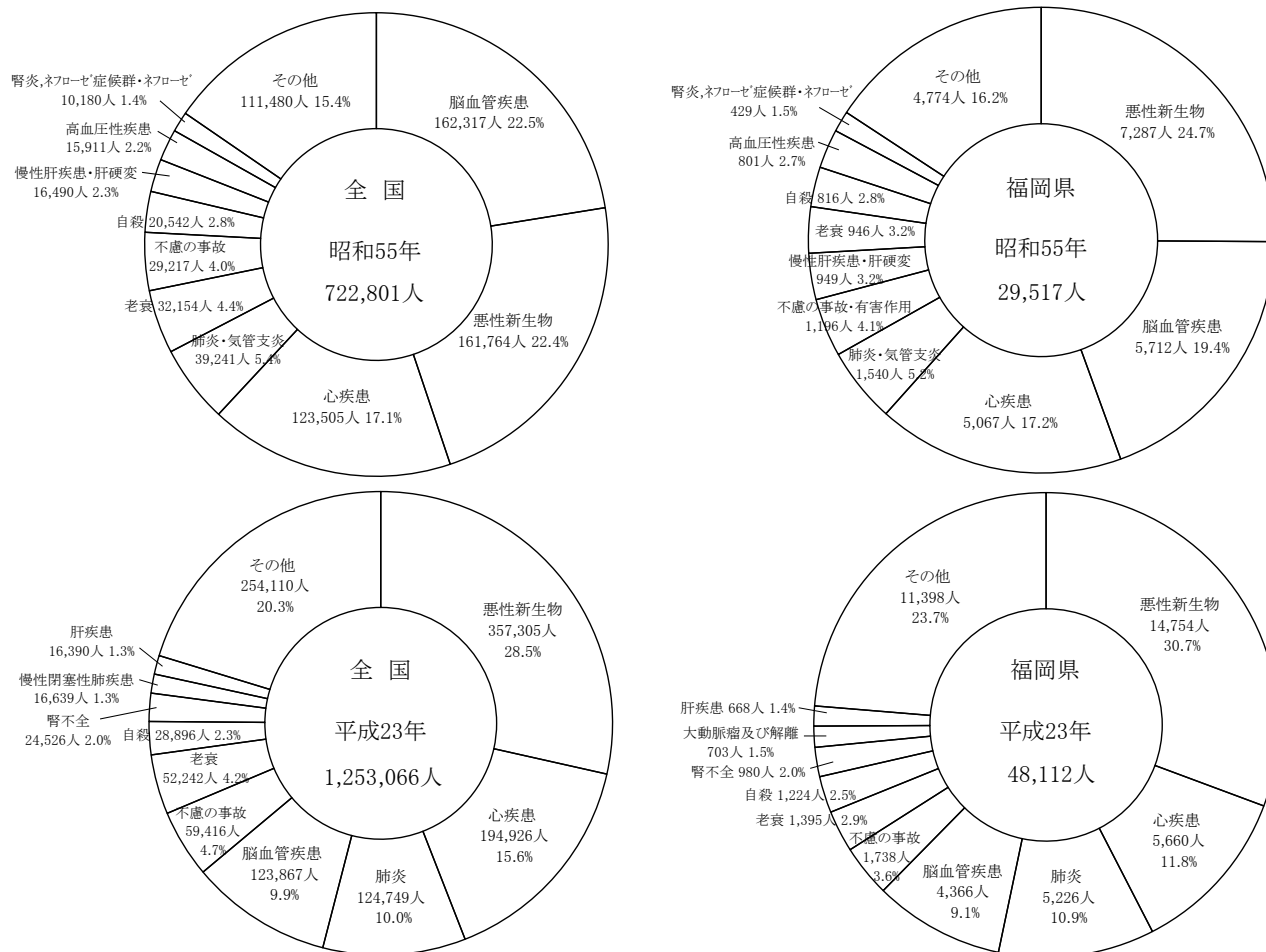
全 国

昭和55年

722,801人

脳血管疾患
162,317人 22.5%

悪性新生物
161,764人 22.4%

心疾患
123,505人 17.1%

肺炎・気管支炎
39,241人 5.4%

老衰 32,154人 4.4%

不慮の事故
29,217人 4.0%

自殺 20,542人 2.8%

慢性肝疾患・肝硬変
16,490人 2.3%

高血圧性疾患
15,911人 2.2%

腎炎,ﾈﾌﾛｰｾﾞ症候群・ﾈﾌﾛｰｾﾞ
10,180人 1.4%

その他
111,480人 15.4%

福岡県

昭和55年

29,517人

悪性新生物
7,287人 24.7%

脳血管疾患
5,712人 19.4%

心疾患
5,067人 17.2%

肺炎・気管支炎
1,540人 5.2%

不慮の事故・有害作用
1,196人 4.1%

慢性肝疾患・肝硬変
949人 3.2%

老衰 946人 3.2%

自殺 816人 2.8%

高血圧性疾患
801人 2.7%

腎炎,ﾈﾌﾛｰｾﾞ症候群・ﾈﾌﾛｰｾﾞ
429人 1.5%

その他
4,774人 16.2%

全 国

平成23年

1,253,066人

悪性新生物
357,305人
28.5%

心疾患
194,926人
15.6%

肺炎
124,749人
10.0%

脳血管疾患
123,867人
9.9%

不慮の事故
59,416人
4.7%

老衰
52,242人 4.2%

自殺 28,896人 2.3%

腎不全
24,526人 2.0%

慢性閉塞性肺疾患
16,639人 1.3%

肝疾患
16,390人 1.3%

その他
254,110人
20.3%

福岡県

平成23年

48,112人

悪性新生物
14,754人
30.7%

心疾患
5,660人
11.8%

肺炎
5,226人
10.9%

脳血管疾患
4,366人
9.1%

不慮の事故
1,738人
3.6%

老衰 1,395人 2.9%

自殺 1,224人 2.5%

腎不全 980人 2.0%

大動脈瘤及び解離
703人 1.5%

肝疾患 668人 1.4%

その他
11,398人
23.7%